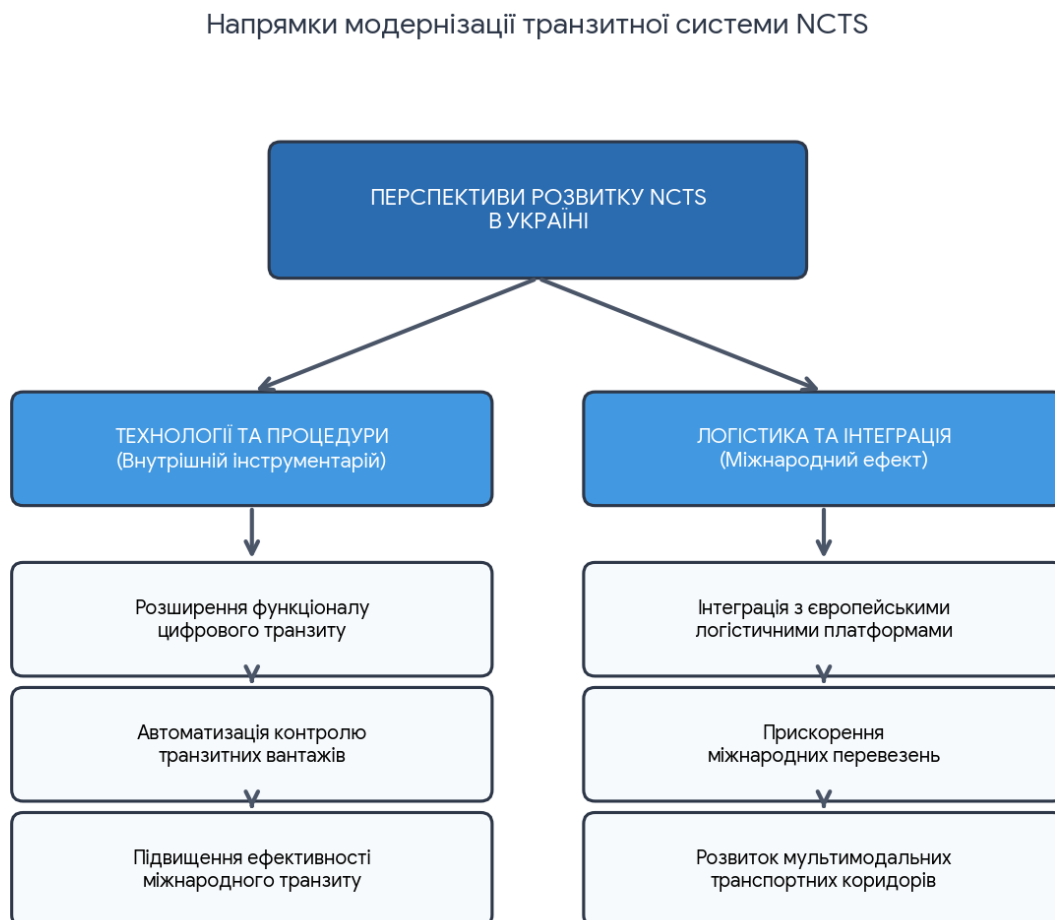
Напрямки модернізації транзитної системи NCTS

ПЕРСПЕКТИВИ РОЗВИТКУ NCTS
В УКРАЇНІ

ТЕХНОЛОГІЇ ТА ПРОЦЕДУРИ
(Внутрішній інструментарій)

Розширення функціоналу
цифрового транзиту

Автоматизація контролю
транзитних вантажів

Підвищення ефективності
міжнародного транзиту

ЛОГІСТИКА ТА ІНТЕГРАЦІЯ
(Міжнародний ефект)

Інтеграція з європейськими
логістичними платформами

Прискорення
міжнародних перевезень

Розвиток мультимодальних
транспортних коридорів